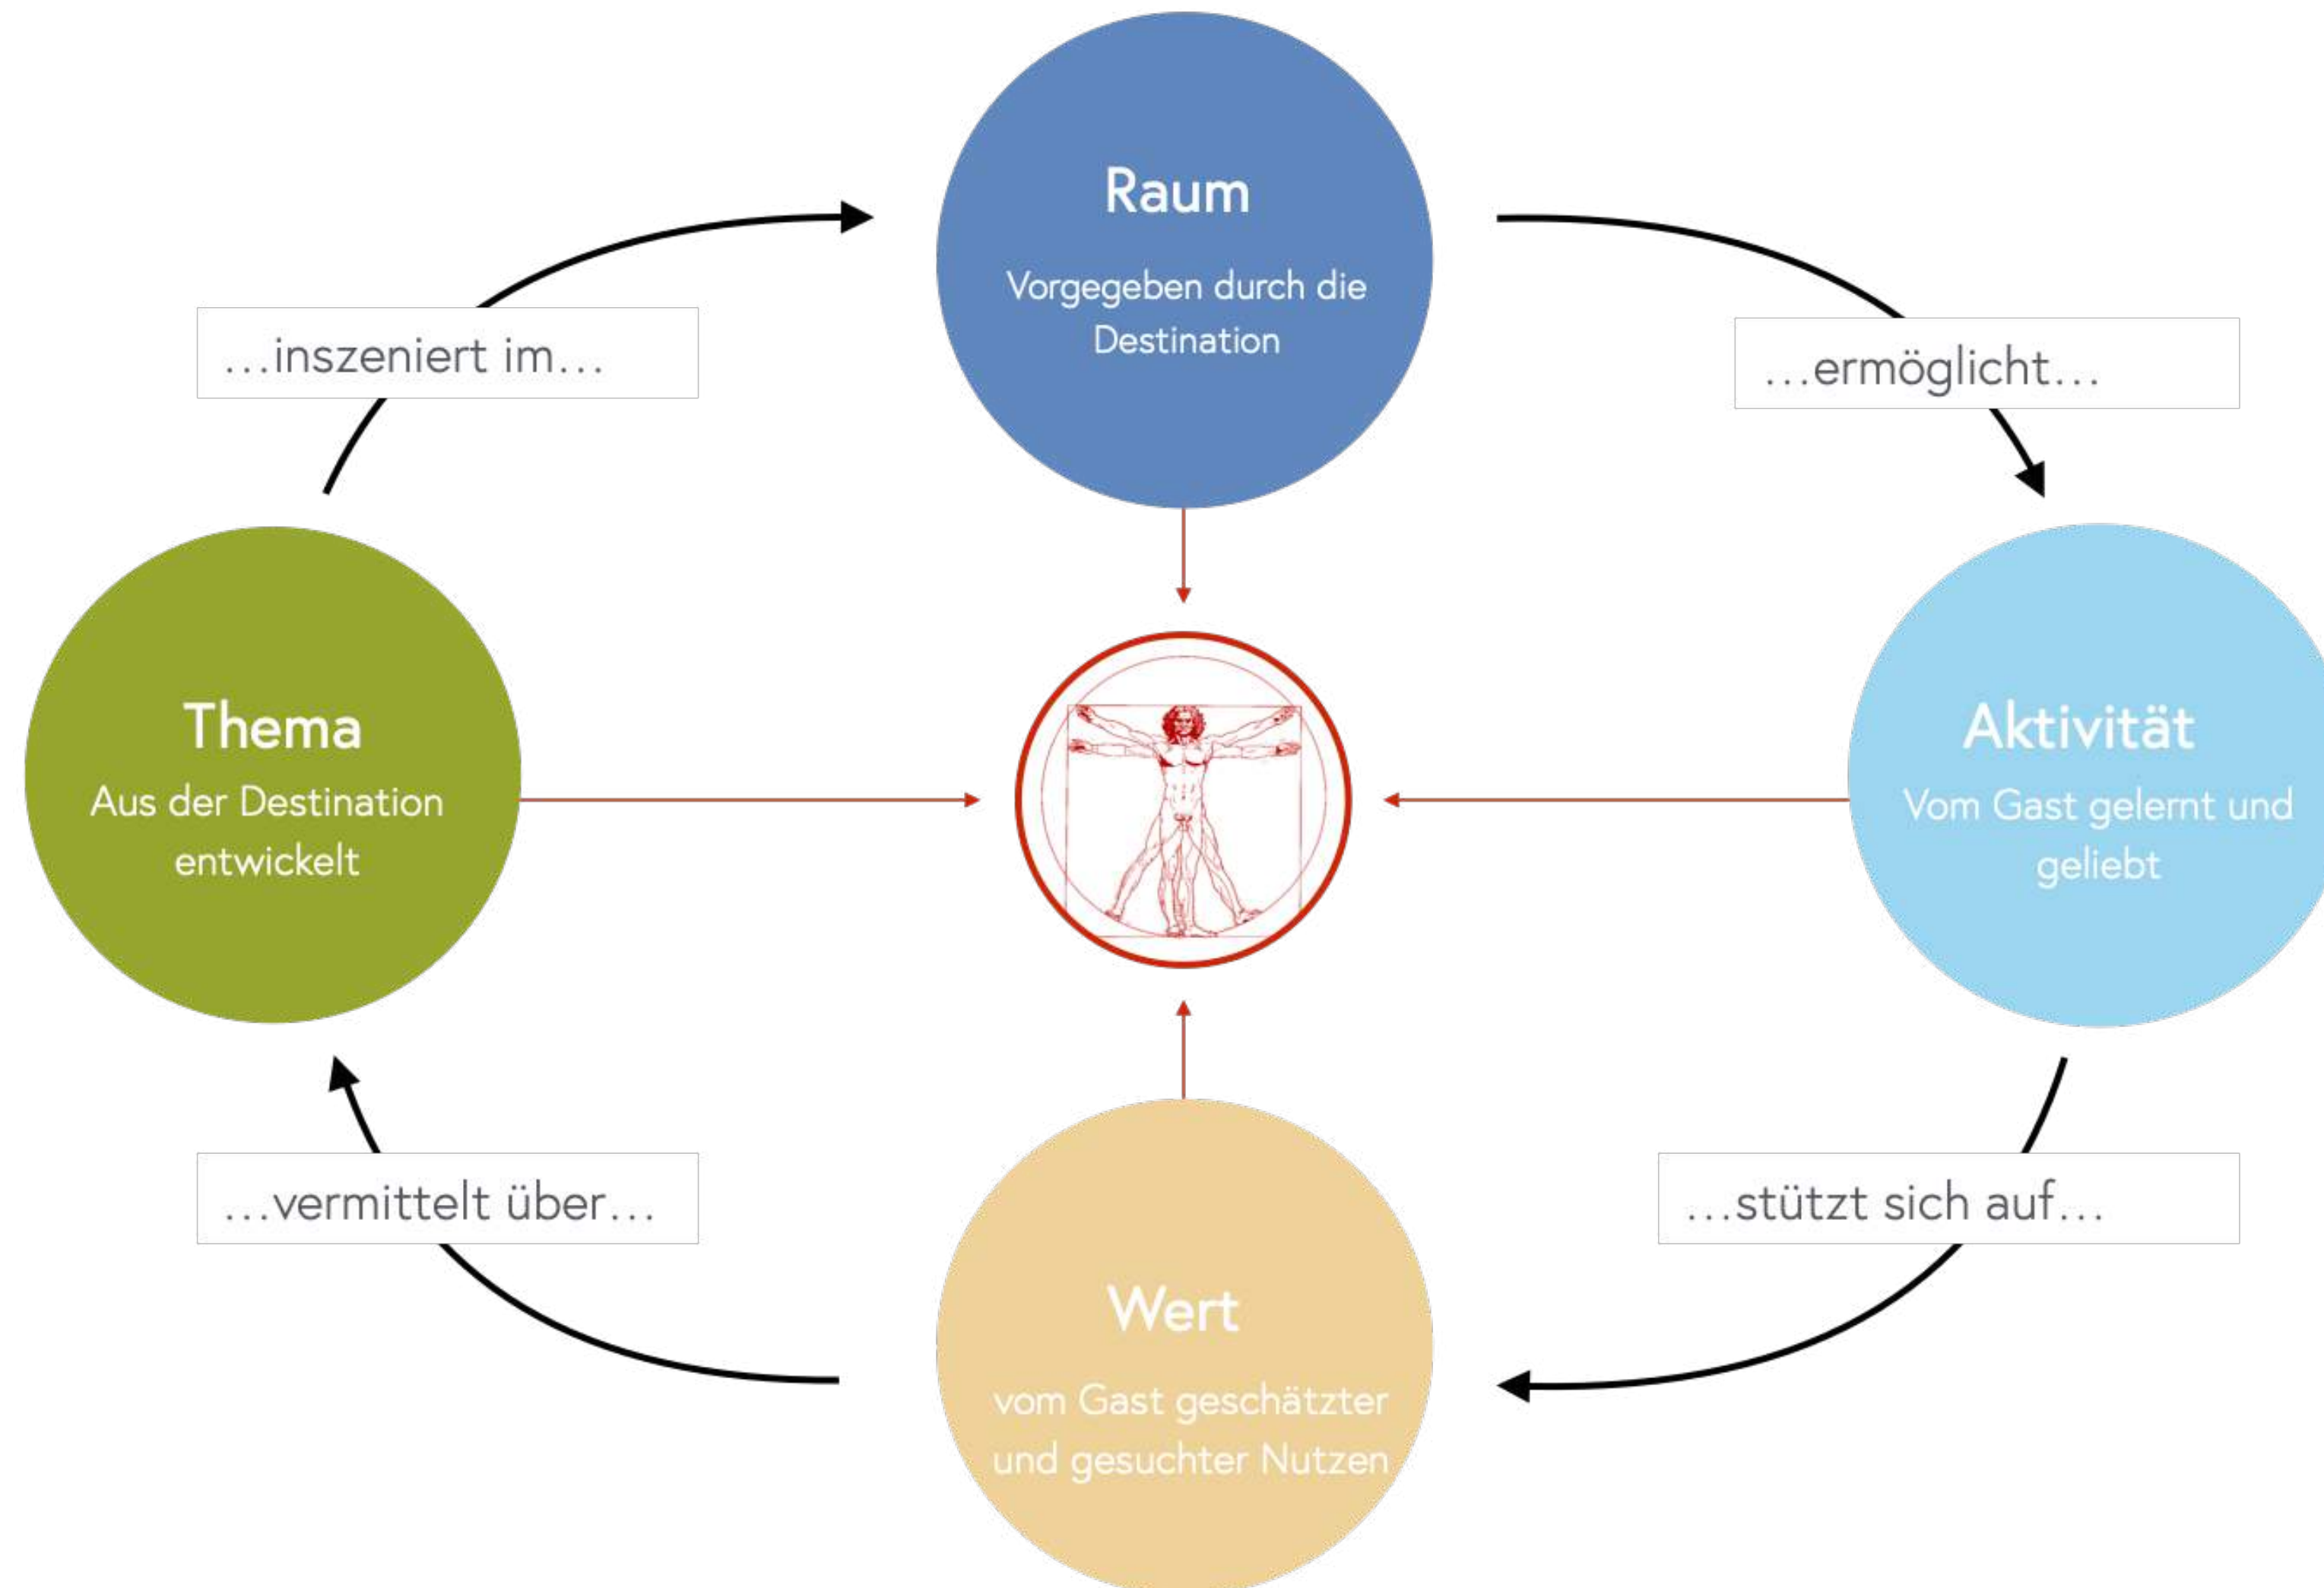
Raum
Vorgegeben durch die Destination

…ermöglicht…

Aktivität
Vom Gast gelernt und geliebt

…stützt sich auf…

Wert
vom Gast geschätzter und gesuchter Nutzen

…vermittelt über…

Thema
Aus der Destination entwickelt

…inszeniert im…